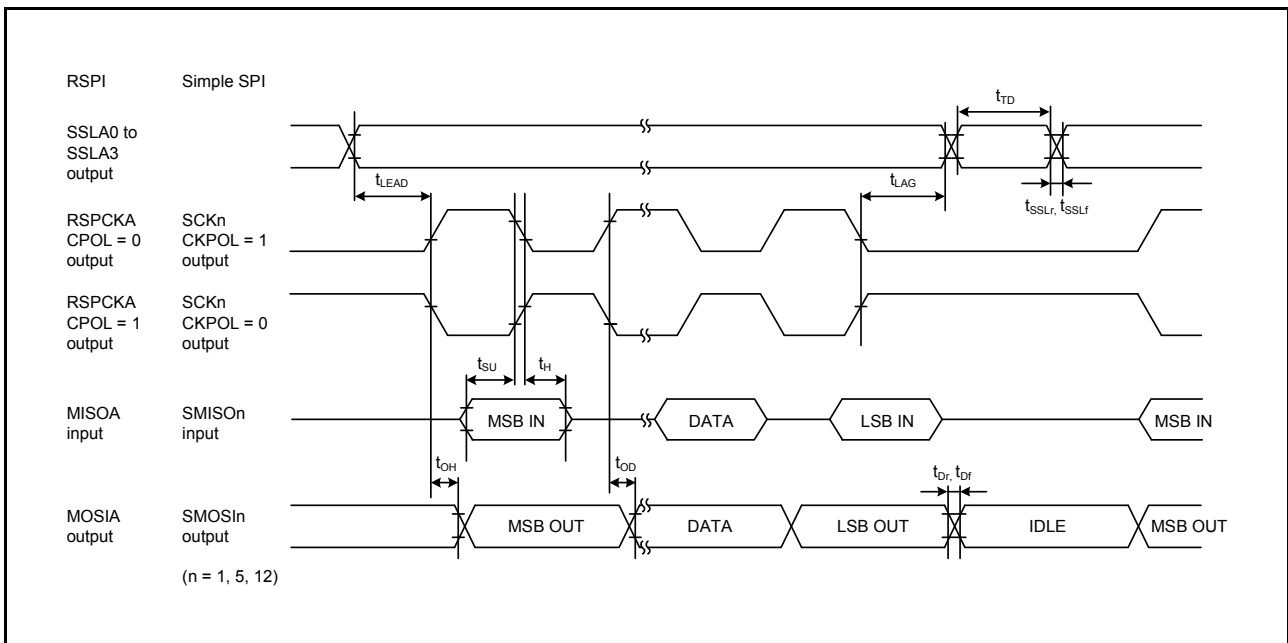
RSPI Simple SPI

SSLA0 to SSLA3 output

$t_{TD}$

$t_{LEAD}$

$t_{LAG}$

$t_{SSLr}$, $t_{SSLf}$

RSPCKA CPOL = 0 output SCKn CKPOL = 1 output

RSPCKA CPOL = 1 output SCKn CKPOL = 0 output

$t_{SU}$ $t_{H}$

MISOA input SMISOn input

MSB IN DATA LSB IN MSB IN

$t_{OH}$ $t_{OD}$ $t_{Dr}$, $t_{Df}$

MOSIA output SMOSIn output

MSB OUT DATA LSB OUT IDLE MSB OUT

(n = 1, 5, 12)